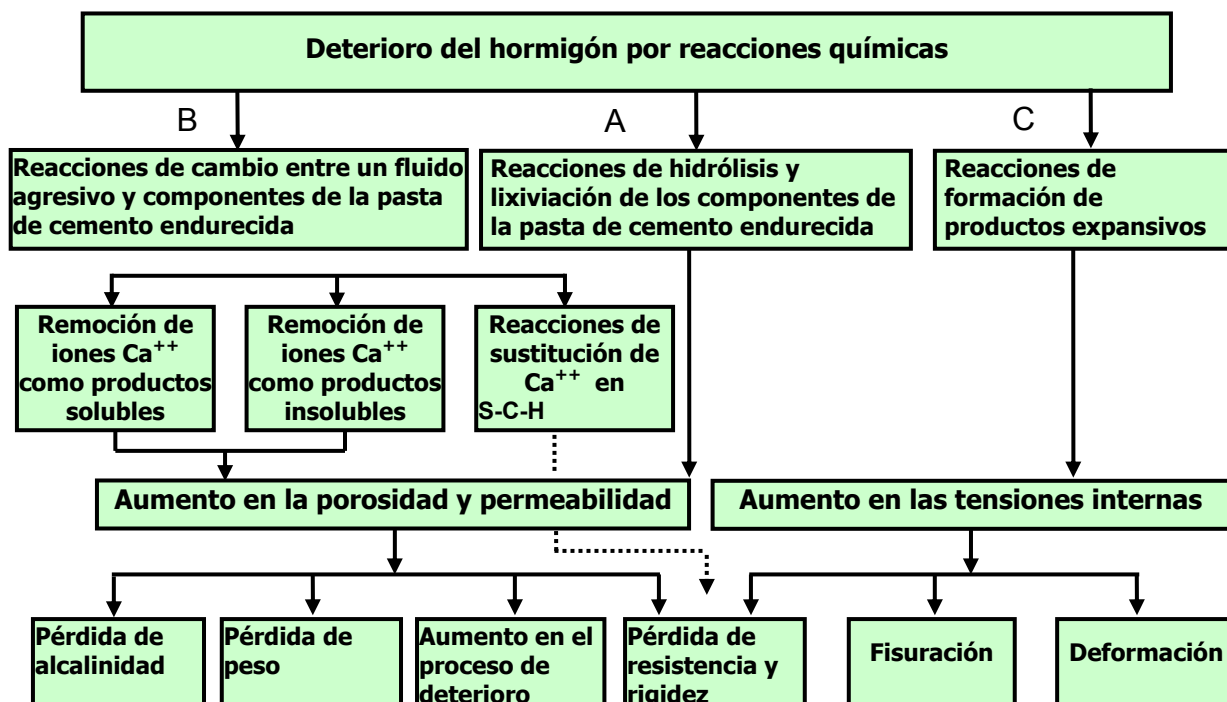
Deterioro del hormigón por reacciones químicas

B

Reacciones de cambio entre un fluido agresivo y componentes de la pasta de cemento endurecida

A

Reacciones de hidrólisis y lixiviación de los componentes de la pasta de cemento endurecida

C

Reacciones de formación de productos expansivos

Remoción de iones $Ca^{++}$ como productos solubles

Remoción de iones $Ca^{++}$ como productos insolubles

Reacciones de sustitución de $Ca^{++}$ en S-C-H

Aumento en la porosidad y permeabilidad

Aumento en las tensiones internas

Pérdida de alcalinidad

Pérdida de peso

Aumento en el proceso de deterioro

Pérdida de resistencia y rigidez

Fisuración

Deformación